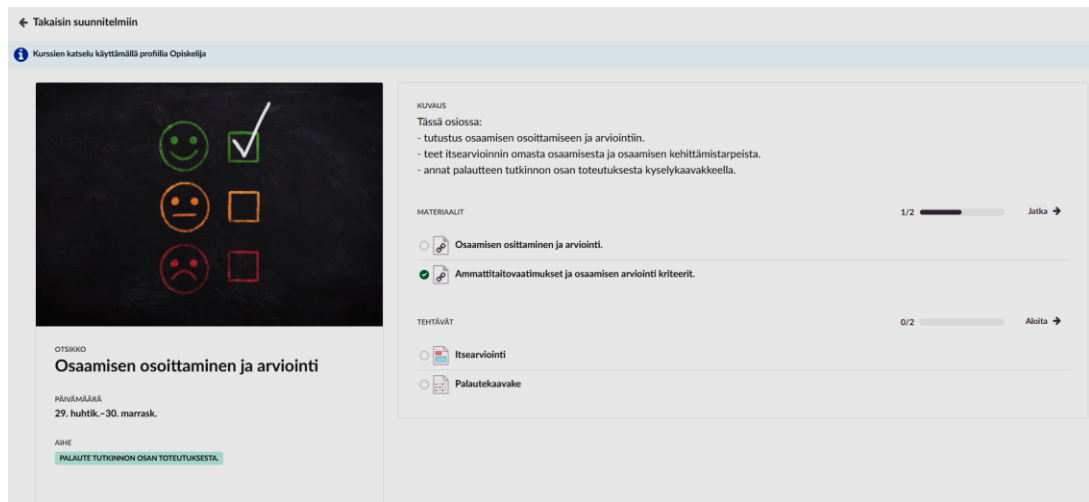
← Takaisin suunnitelmiin

Kurssien katselu käyttämällä profiilia Opiskelija

OTSIKKO
Osaamisen osoittaminen ja arviointi

PÄIVÄMÄÄRÄ
29. huhtik.–30. marrask.

AIHE
PALAUTE TUTKINNON OSAN TOTEUTUKSESTA.

KUVAUS
Tässä osiossa:
- tutustus osaamisen osoittamiseen ja arviointiin.
- teet itsearvioinnin omasta osaamisesta ja osaamisen kehittämistarpeista.
- annat palautteen tutkinnon osan toteutuksesta kyselykaavakkeella.

MATERIAALIT
1/2
Jatka →

Osaamisen osittaminen ja arviointi.

Ammattitaitovaatimukset ja osaamisen arviointi kriteerit.

TEHTÄVÄT
0/2
Aloita →

Itsearviointi

Palautekaavake